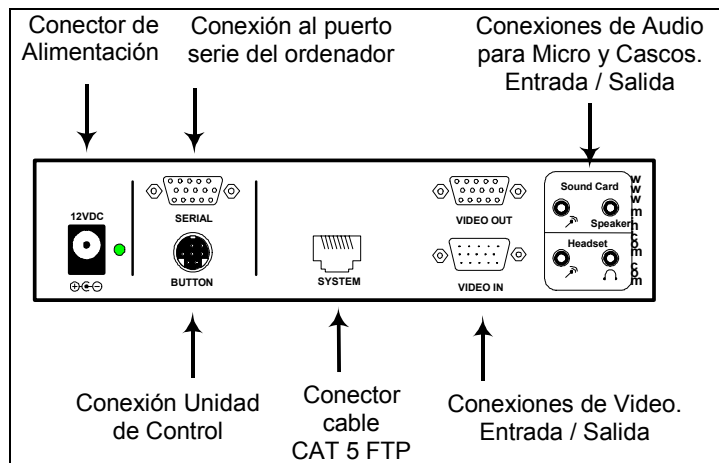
Conector de Alimentación

Conexión al puerto serie del ordenador

Conexiones de Audio para Micro y Cascos. Entrada / Salida

12VDC

SERIAL

BUTTON

SYSTEM

VIDEO OUT

VIDEO IN

Sound Card

Speaker

Headset

www.mhcom.com

Conexión Unidad de Control

Conector cable CAT 5 FTP

Conexiones de Video. Entrada / Salida